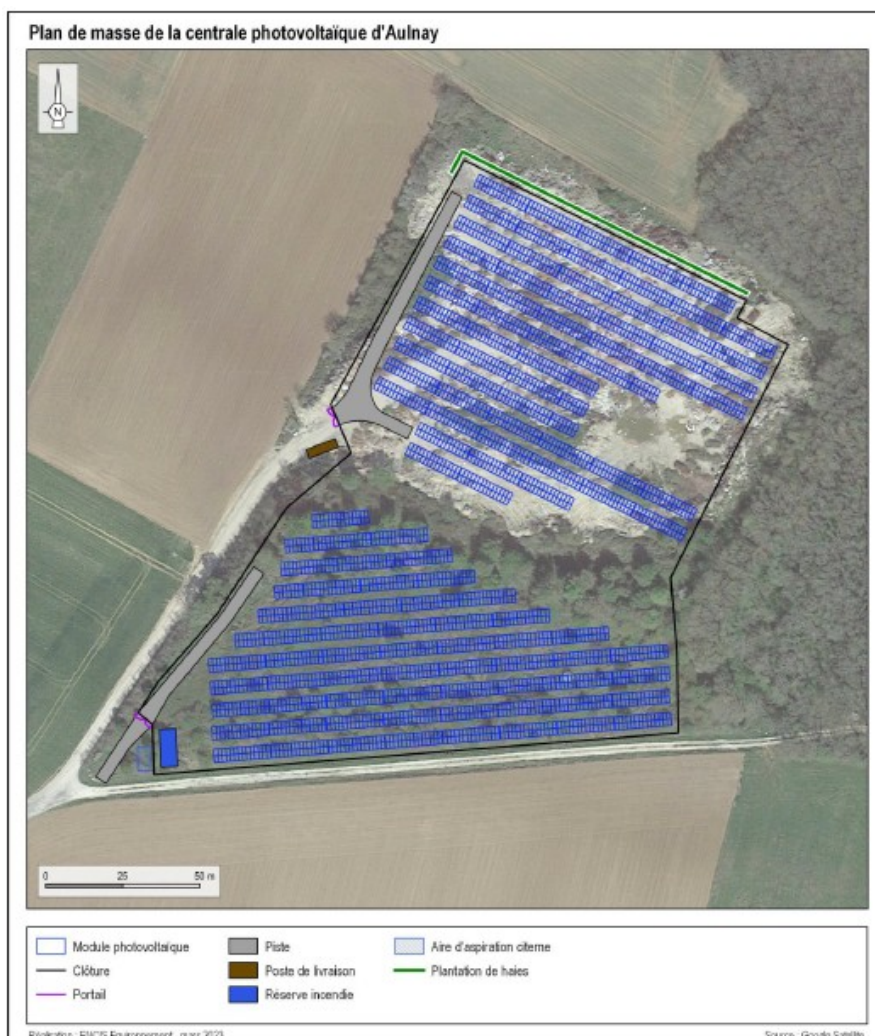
Plan de masse de la centrale photovoltaïque d'Aulnay

N

0 25 50 m

Module photovoltaïque
Clôture
Portail
Piste
Poste de livraison
Réserve incendie
Aire d'aspiration citerne
Plantation de haies

Réalisation : ENCIS Environnement, mars 2023
Source : Google Satellite